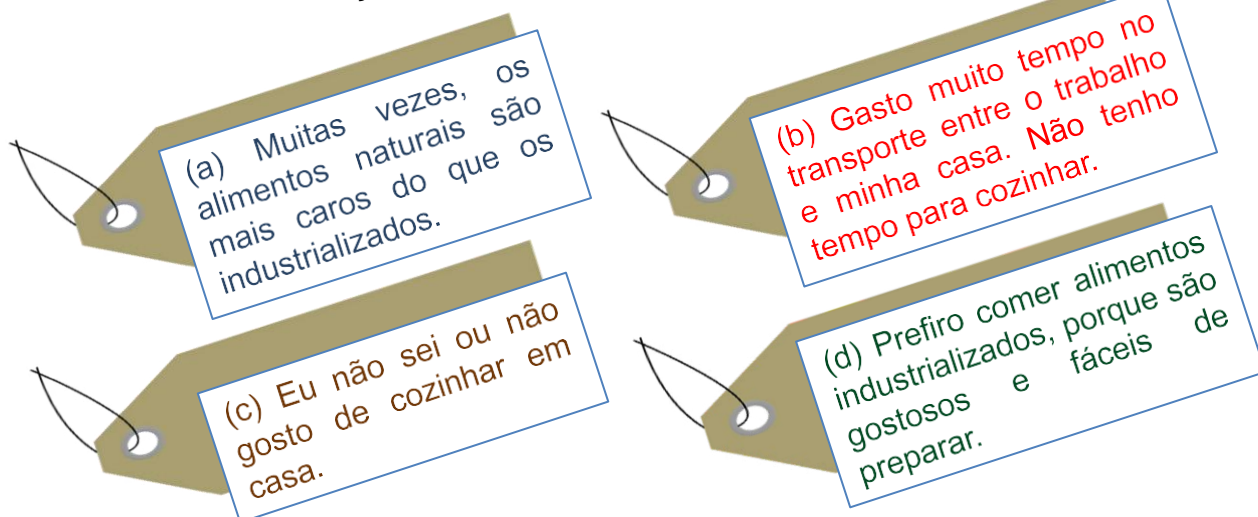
(a) Muitas vezes, os alimentos naturais são mais caros do que os industrializados.

(b) Gasto muito tempo no transporte entre o trabalho e minha casa. Não tenho tempo para cozinhar.

(c) Eu não sei ou não gosto de cozinhar em casa.

(d) Prefiro comer alimentos industrializados, porque são gostosos e fáceis de preparar.